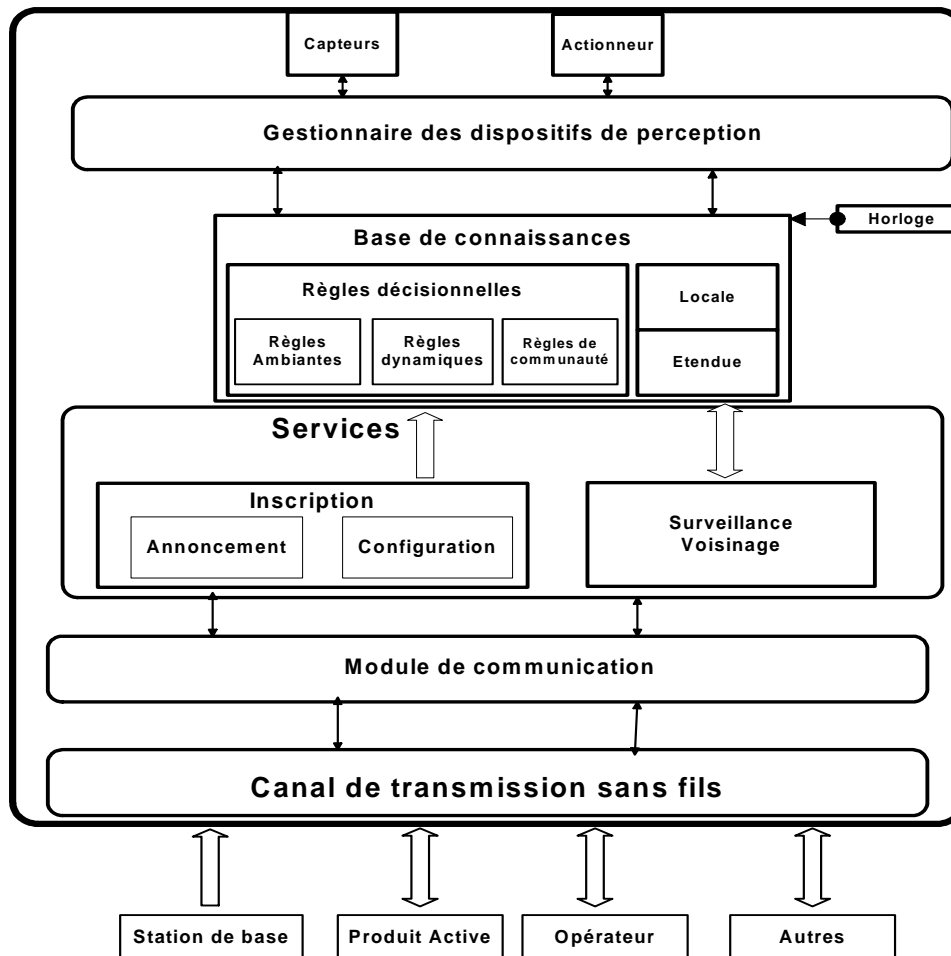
Capteurs

Actionneur

Gestionnaire des dispositifs de perception

Horloge

Base de connaissances

Règles décisionnelles

Règles Ambiantes

Règles dynamiques

Règles de communauté

Locale

Etendue

Services

Inscription

Annoncement

Configuration

Surveillance Voisinage

Module de communication

Canal de transmission sans fils

Station de base

Produit Active

Opérateur

Autres